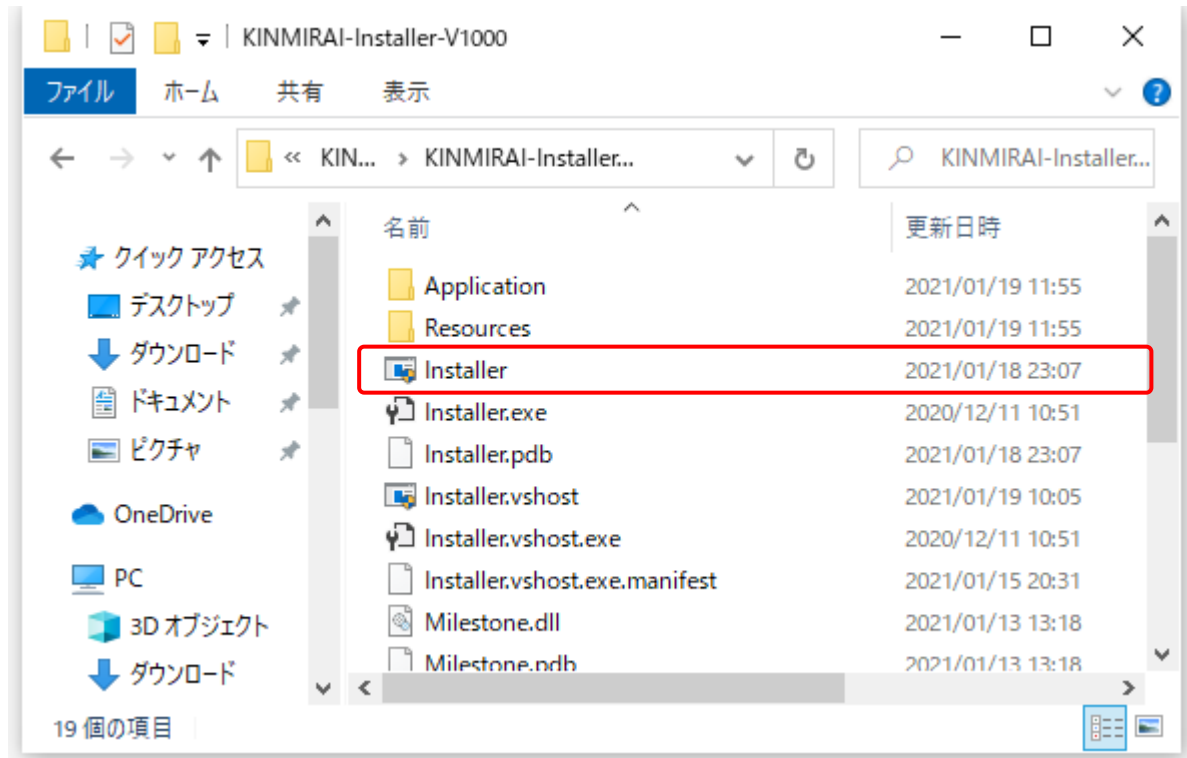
KINMIRAI-Installer-V1000

ファイル ホーム 共有 表示

« KIN... › KINMIRAI-Installer...

KINMIRAI-Installer...

クイック アクセス
デスクトップ
ダウンロード
ドキュメント
ピクチャ
OneDrive
PC
3D オブジェクト
ダウンロード

| 名前 | 更新日時 |
|---|---|
| Application | 2021/01/19 11:55 |
| Resources | 2021/01/19 11:55 |
| Installer | 2021/01/18 23:07 |
| Installer.exe | 2020/12/11 10:51 |
| Installer.pdb | 2021/01/18 23:07 |
| Installer.vshost | 2021/01/19 10:05 |
| Installer.vshost.exe | 2020/12/11 10:51 |
| Installer.vshost.exe.manifest | 2021/01/15 20:31 |
| Milestone.dll | 2021/01/13 13:18 |
| Milestone.pdb | 2021/01/13 13:18 |

19 個の項目